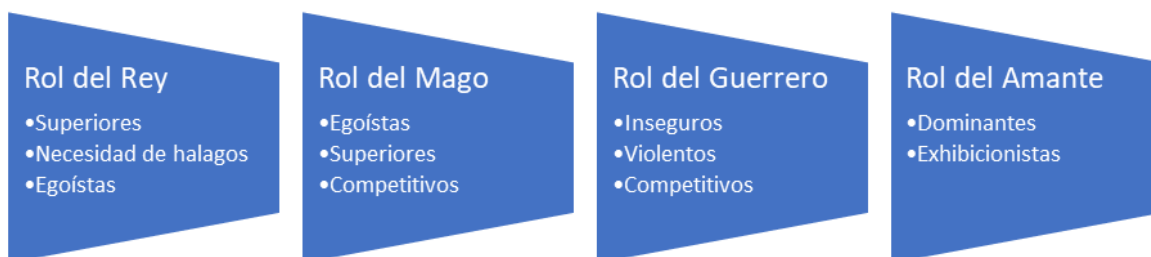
Rol del Rey
•Superiores
•Necesidad de halagos
•Egoístas

Rol del Mago
•Egoístas
•Superiores
•Competitivos

Rol del Guerrero
•Inseguros
•Violentos
•Competitivos

Rol del Amante
•Dominantes
•Exhibicionistas